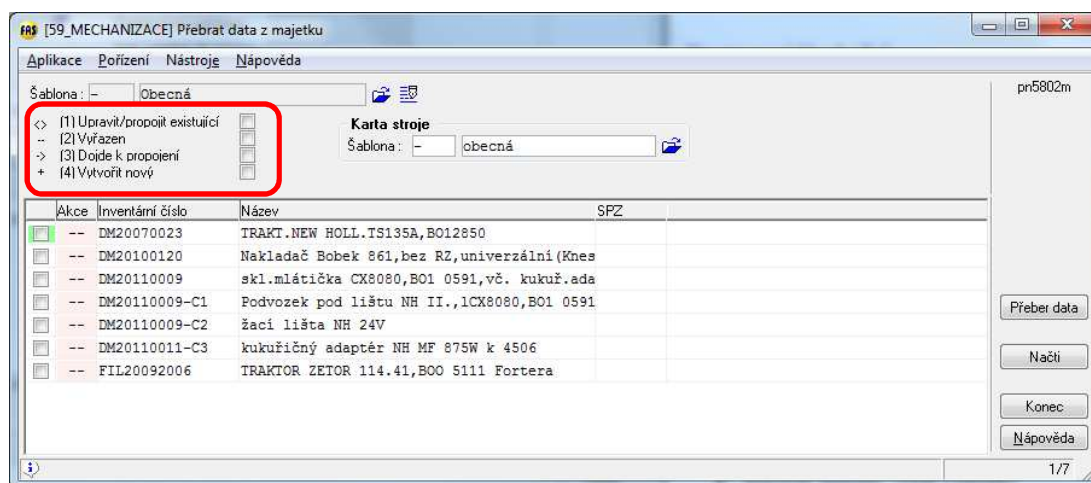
[59_MECHANIZACE] Převrat data z majetku

Aplikace Pořízení Nástroje Nápověda

Šablona : – Obecná

pn5802m

<> (1) Upravit/propojit existující
-- (2) Vyřazen
-> (3) Dojde k propojení
+ (4) Vytvořit nový

Karta stroje
Šablona : – obecná

| | Akce | Inventární číslo | Název | SPZ |
|---|---|---|---|---|
| | -- | DM20070023 | TRAKT.NEW HOLL.TS135A,BO12850 | |
| | -- | DM20100120 | Nakladač Bobek 861,bez RZ,univerzální(Knes | |
| | -- | DM20110009 | skl.mlátička CX8080,BO1 0591,vč. kukuř.ada | |
| | -- | DM20110009-C1 | Podvozek pod lištu NH II.,1CX8080,BO1 0591 | |
| | -- | DM20110009-C2 | žací lišta NH 24V | |
| | -- | DM20110011-C3 | kukuřičný adaptér NH MF 875W k 4506 | |
| | -- | FIL20092006 | TRAKTOR ZETOR 114.41,BOO 5111 Fortera | |

Přeber data
Načti
Konec
Nápověda

1/7